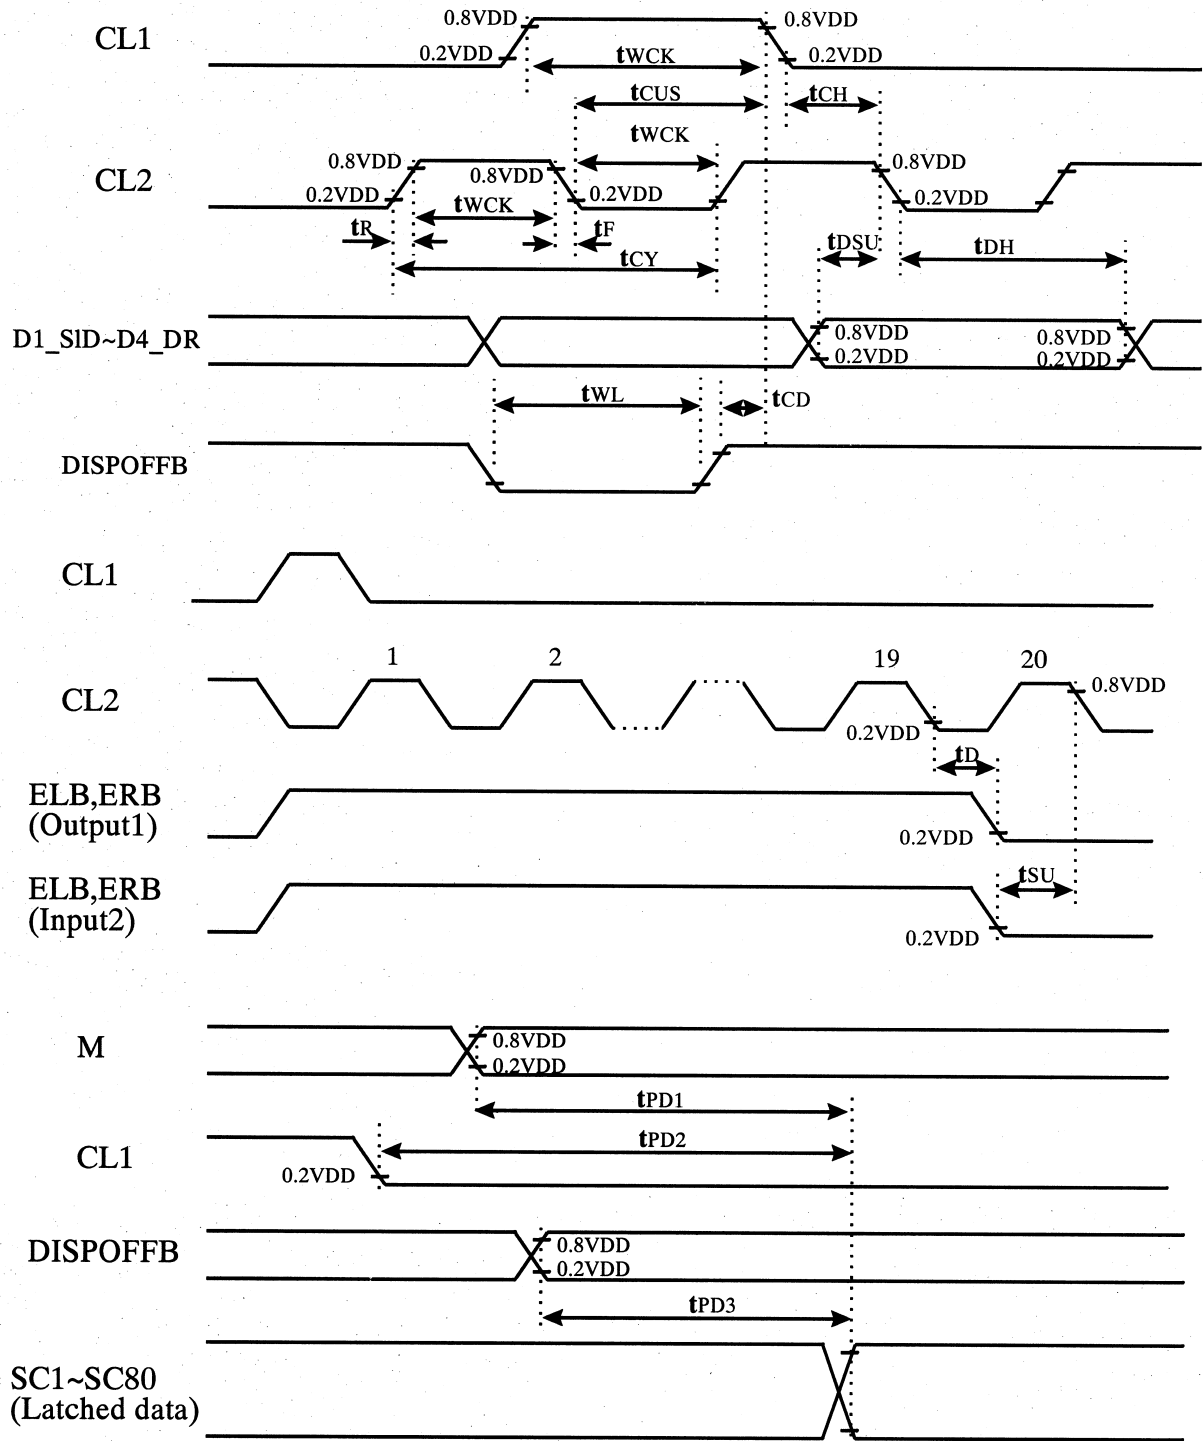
CL1
0.8VDD
0.8VDD
0.2VDD
0.2VDD
tWCK
tCUS
tCH
tWCK
CL2
0.8VDD
0.8VDD
0.8VDD
0.2VDD
0.2VDD
0.2VDD
tWCK
tR
tF
tCY
tDSU
tDH
D1_SlD~D4_DR
0.8VDD
0.2VDD
0.8VDD
0.2VDD
tWL
tCD
DISPOFFB

CL1
1
2
19
20
CL2
0.8VDD
0.2VDD
tD
ELB,ERB (Output1)
0.2VDD
ELB,ERB (Input2)
tSU
0.2VDD

M
0.8VDD
0.2VDD
tPD1
CL1
tPD2
0.2VDD
DISPOFFB
0.8VDD
0.2VDD
tPD3
SC1~SC80 (Latched data)